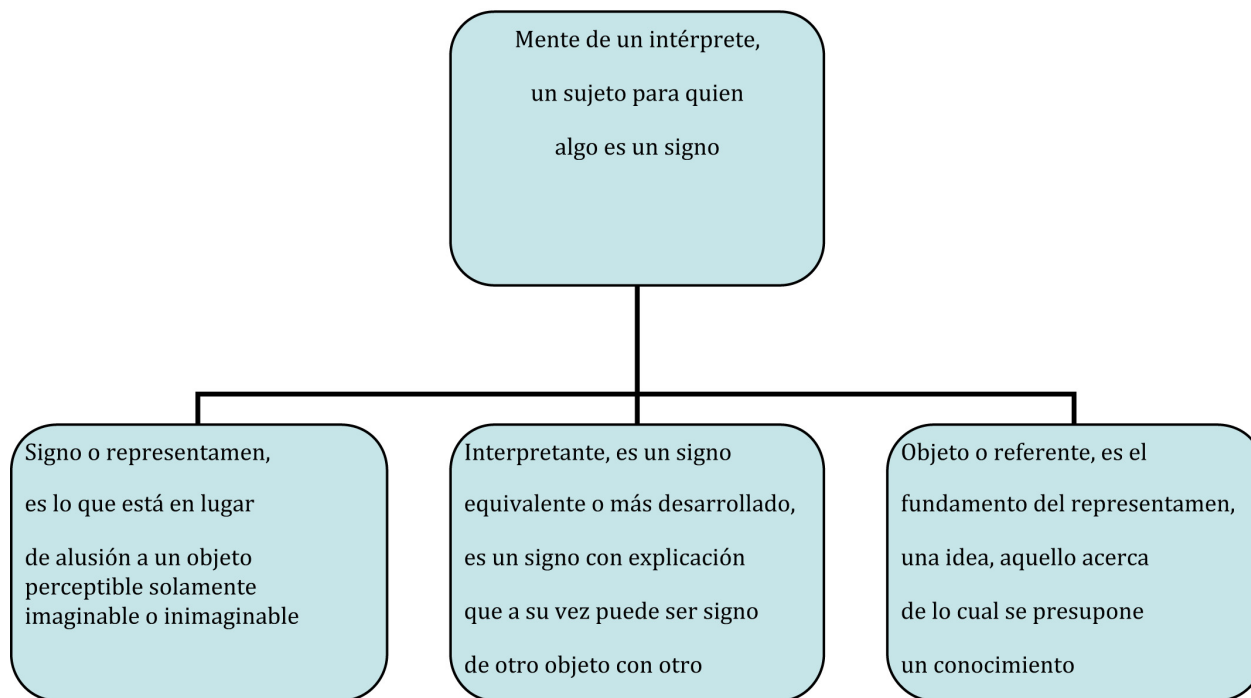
Mente de un intérprete,

un sujeto para quien

algo es un signo

Signo o representamen,

es lo que está en lugar

de alusión a un objeto perceptible solamente imaginable o inimaginable

Interpretante, es un signo

equivalente o más desarrollado,

es un signo con explicación

que a su vez puede ser signo

de otro objeto con otro

Objeto o referente, es el

fundamento del representamen,

una idea, aquello acerca

de lo cual se presupone

un conocimiento